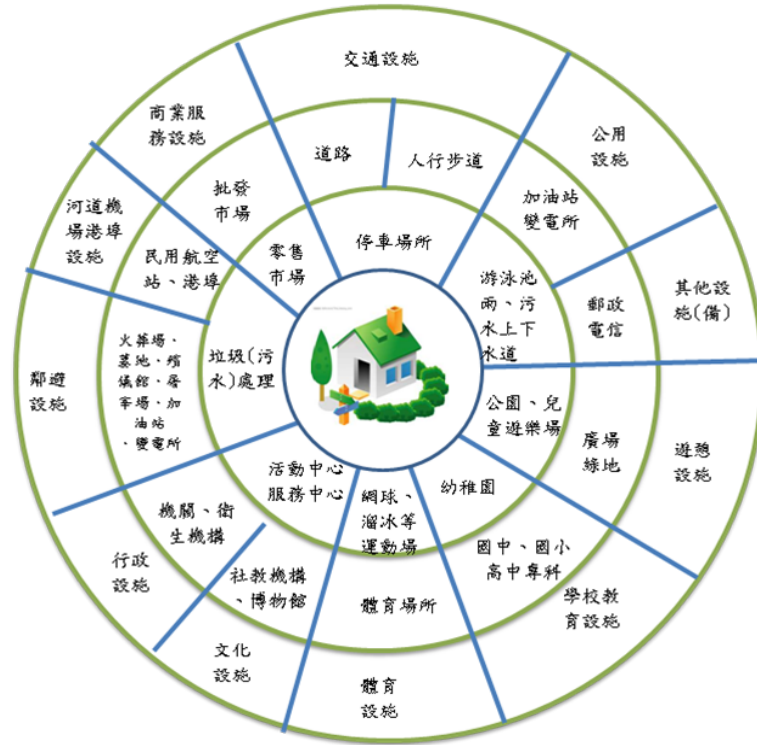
交通設施

商業服務設施

公用設施

道路

人行步道

批發市場

加油站變電所

河道機場港埠設施

停車場所

零售市場

民用航空站、港埠

游泳池雨、污水上下水道

郵政電信

其他設施(備)

鄰避設施

火葬場、墓地、殯儀館、屠宰場、加油站、變電所

垃圾(污水)處理

公園、兒童遊樂場

廣場綠地

遊憩設施

活動中心服務中心

幼稚園

機關、衛生機構

網球、溜冰等運動場

國中、國小高中專科

行政設施

社教機構、博物館

學校教育設施

體育場所

文化設施

體育設施